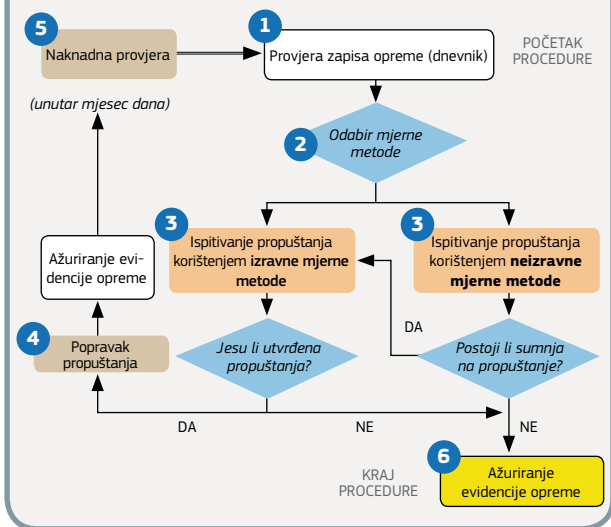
5
Naknadna provjera

1
Provjera zapisa opreme (dnevnik)

POČETAK PROCEDURE

(unutar mjesec dana)

2
Odabir mjerne metode

3
Ispitivanje propuštanja korištenjem **izravne mjerne metode**

3
Ispitivanje propuštanja korištenjem **neizravne mjerne metode**

Ažuriranje evidencije opreme

DA

4
Popravak propuštanja

Jesu li utvrđena propuštanja?

Postoji li sumnja na propuštanje?

DA

NE

NE

KRAJ PROCEDURE

6
Ažuriranje evidencije opreme